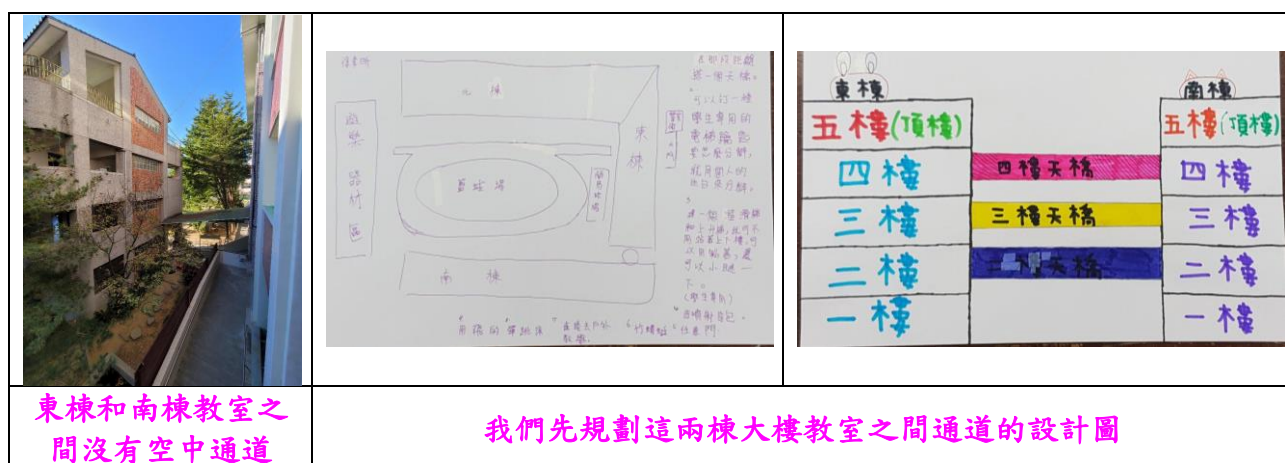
| | | |
|---|---|---|
| | 北棟 東棟 南棟 操場 器材區 | 東棟 南棟 五樓(頂樓) 五樓(頂樓) 四樓 四樓天橋 四樓 三樓 三樓天橋 三樓 二樓 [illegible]天橋 二樓 一樓 一樓 |
| 東棟和南棟教室之間沒有空中通道 | 我們先規劃這兩棟大樓教室之間通道的設計圖 | |